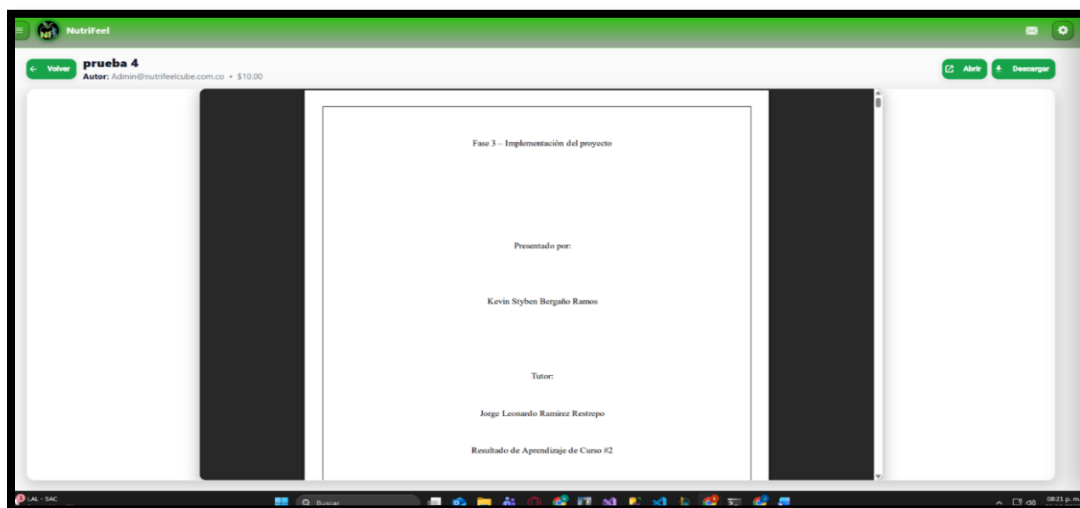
NutriFeel

← Volver

prueba 4

Autor: Admin@nutrifeelcube.com.co • $10.00

Abrir

Descargar

Fase 3 – Implementación del proyecto

Presentado por:

Kevin Styben Bergaño Ramos

Tutor:

Jorge Leonardo Ramirez Restrepo

Resultado de Aprendizaje de Curso #2

LAL - SAC

Buscar

08:21 p. m.